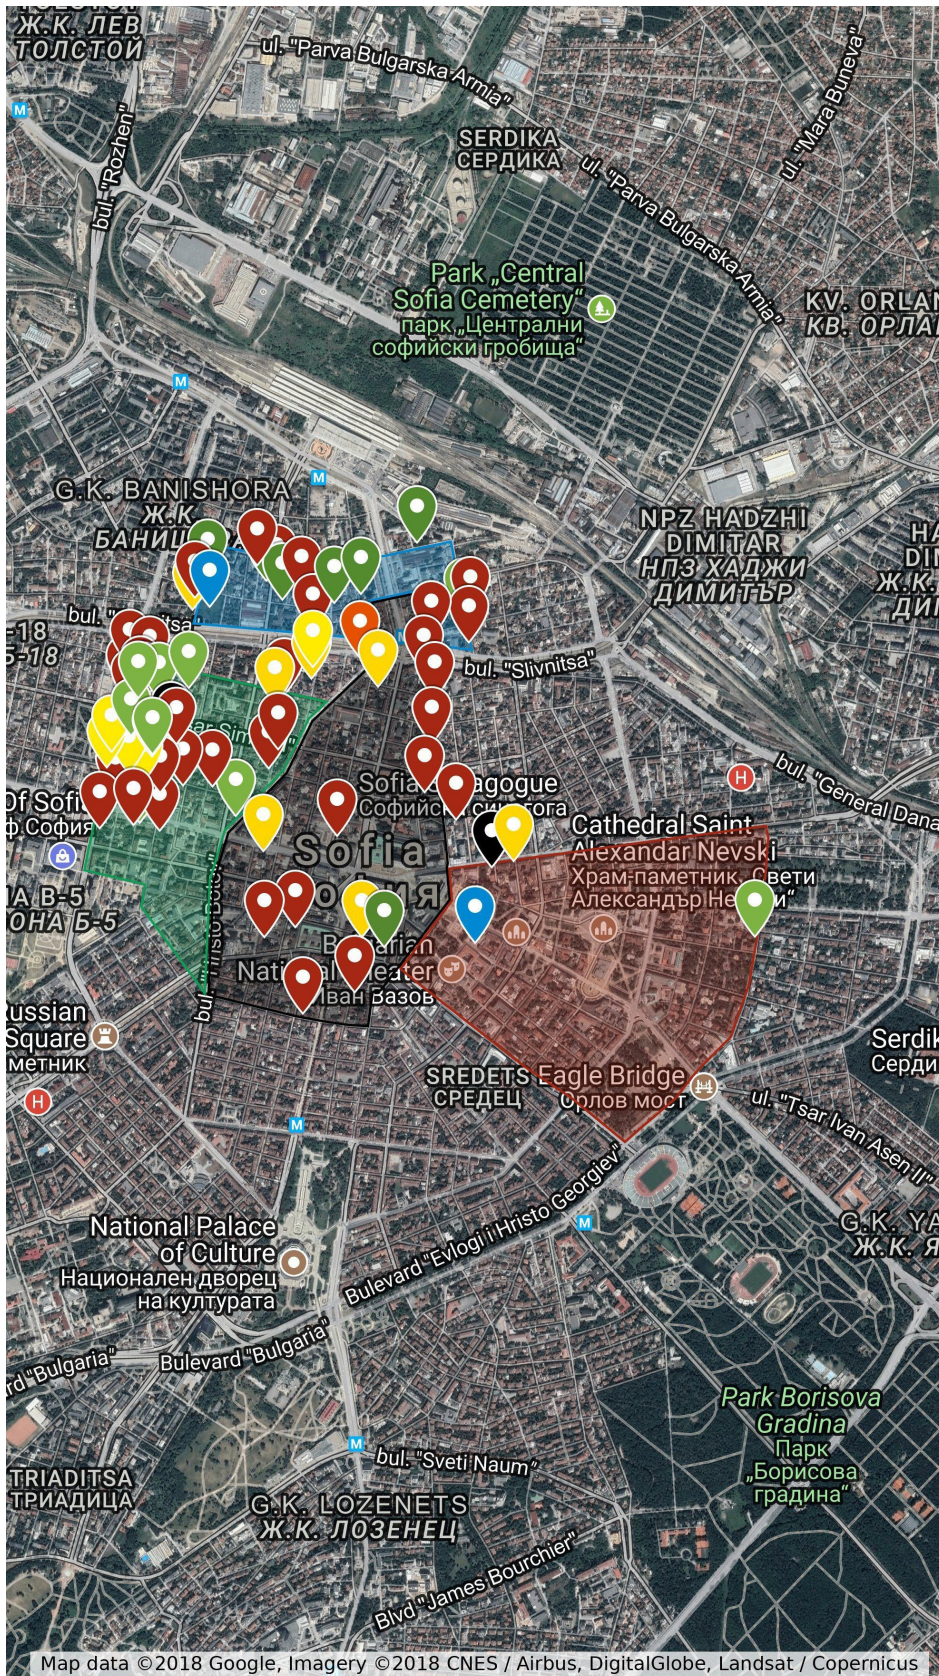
Ж.К. ЛЕВ ТОЛСТОЙ
ul. "Parva Bulgarska Armia"
bul. "Rozhen"
ul. "Mara Buneva"
SERDIKA
СЕРДИКА
ul. "Parva Bulgarska Armia"
Park „Central Sofia Cemetery"
парк „Централни софийски гробища"
KV. ORLAN
КВ. ОРЛАН
G.K. BANISHORA
Ж.К. БАНИШ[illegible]
NPZ HADZHI DIMITAR
НПЗ ХАДЖИ ДИМИТЪР
bul. "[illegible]tsa"
Б-18
bul. "Slivnitsa"
ul. "General Dana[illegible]
Of Sofi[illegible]
ф.София
Sofia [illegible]agogue
Софийска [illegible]
Cathedral Saint Alexandar Nevski
Храм-паметник „Свети Александър Невски"
Sofia
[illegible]ИЯ
ОНА Б-5
Bulgarian National Theater
Иван Вазов
bul. "Hristo Botev"
Russian Square
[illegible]метник
SREDETS
СРЕДЕЦ
Eagle Bridge
Орлов мост
Serdik
Серди
ul. "Tsar Ivan Asen II"
ul. "Evlogi i Hristo Georgiev"
National Palace of Culture
Национален дворец на културата
Bulevard "Evlogi i Hristo Georgiev"
G.K. YA
Ж.К. Я
"Bulgaria"
Bulevard "Bulgaria"
Park Borisova Gradina
Парк „Борисова градина"
TRIADITSA
ТРИАДИЦА
bul. "Sveti Naum"
G.K. LOZENETS
Ж.К. ЛОЗЕНЕЦ
Blvd "James Bourchier"
Map data ©2018 Google, Imagery ©2018 CNES / Airbus, DigitalGlobe, Landsat / Copernicus